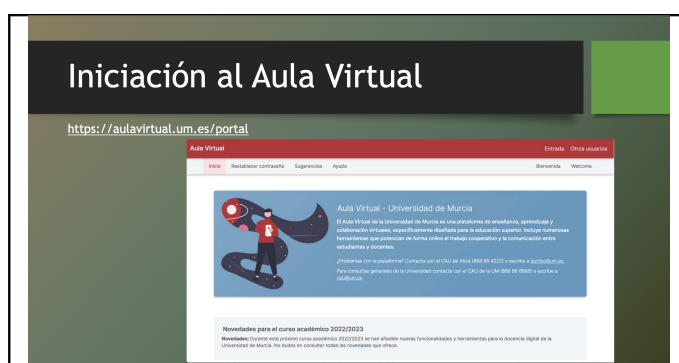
Iniciación al Aula Virtual

https://aulavirtual.um.es/portal

Aula Virtual

Entrada Otros usuarios

Inicio Restablecer contraseña Sugerencias Ayuda

Bienvenida Welcome

Aula Virtual - Universidad de Murcia

El Aula Virtual de la Universidad de Murcia es una plataforma de enseñanza, aprendizaje y colaboración virtuales, específicamente diseñada para la educación superior. Incluye numerosas herramientas que potencian de forma online el trabajo cooperativo y la comunicación entre estudiantes y docentes.

¿Problemas con la plataforma? Contacta con el CAU de Atica (868 88 4222) o escribe a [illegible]

Para consultas generales de la Universidad contacta con el CAU de la UM (868 88 8888) o escribe a cau@um.es

Novedades para el curso académico 2022/2023

Novedades: Durante este próximo curso académico 2022/2023 se han añadido nuevas funcionalidades y herramientas para la docencia digital de la Universidad de Murcia. No dudes en consultar todas las novedades que ofrece.